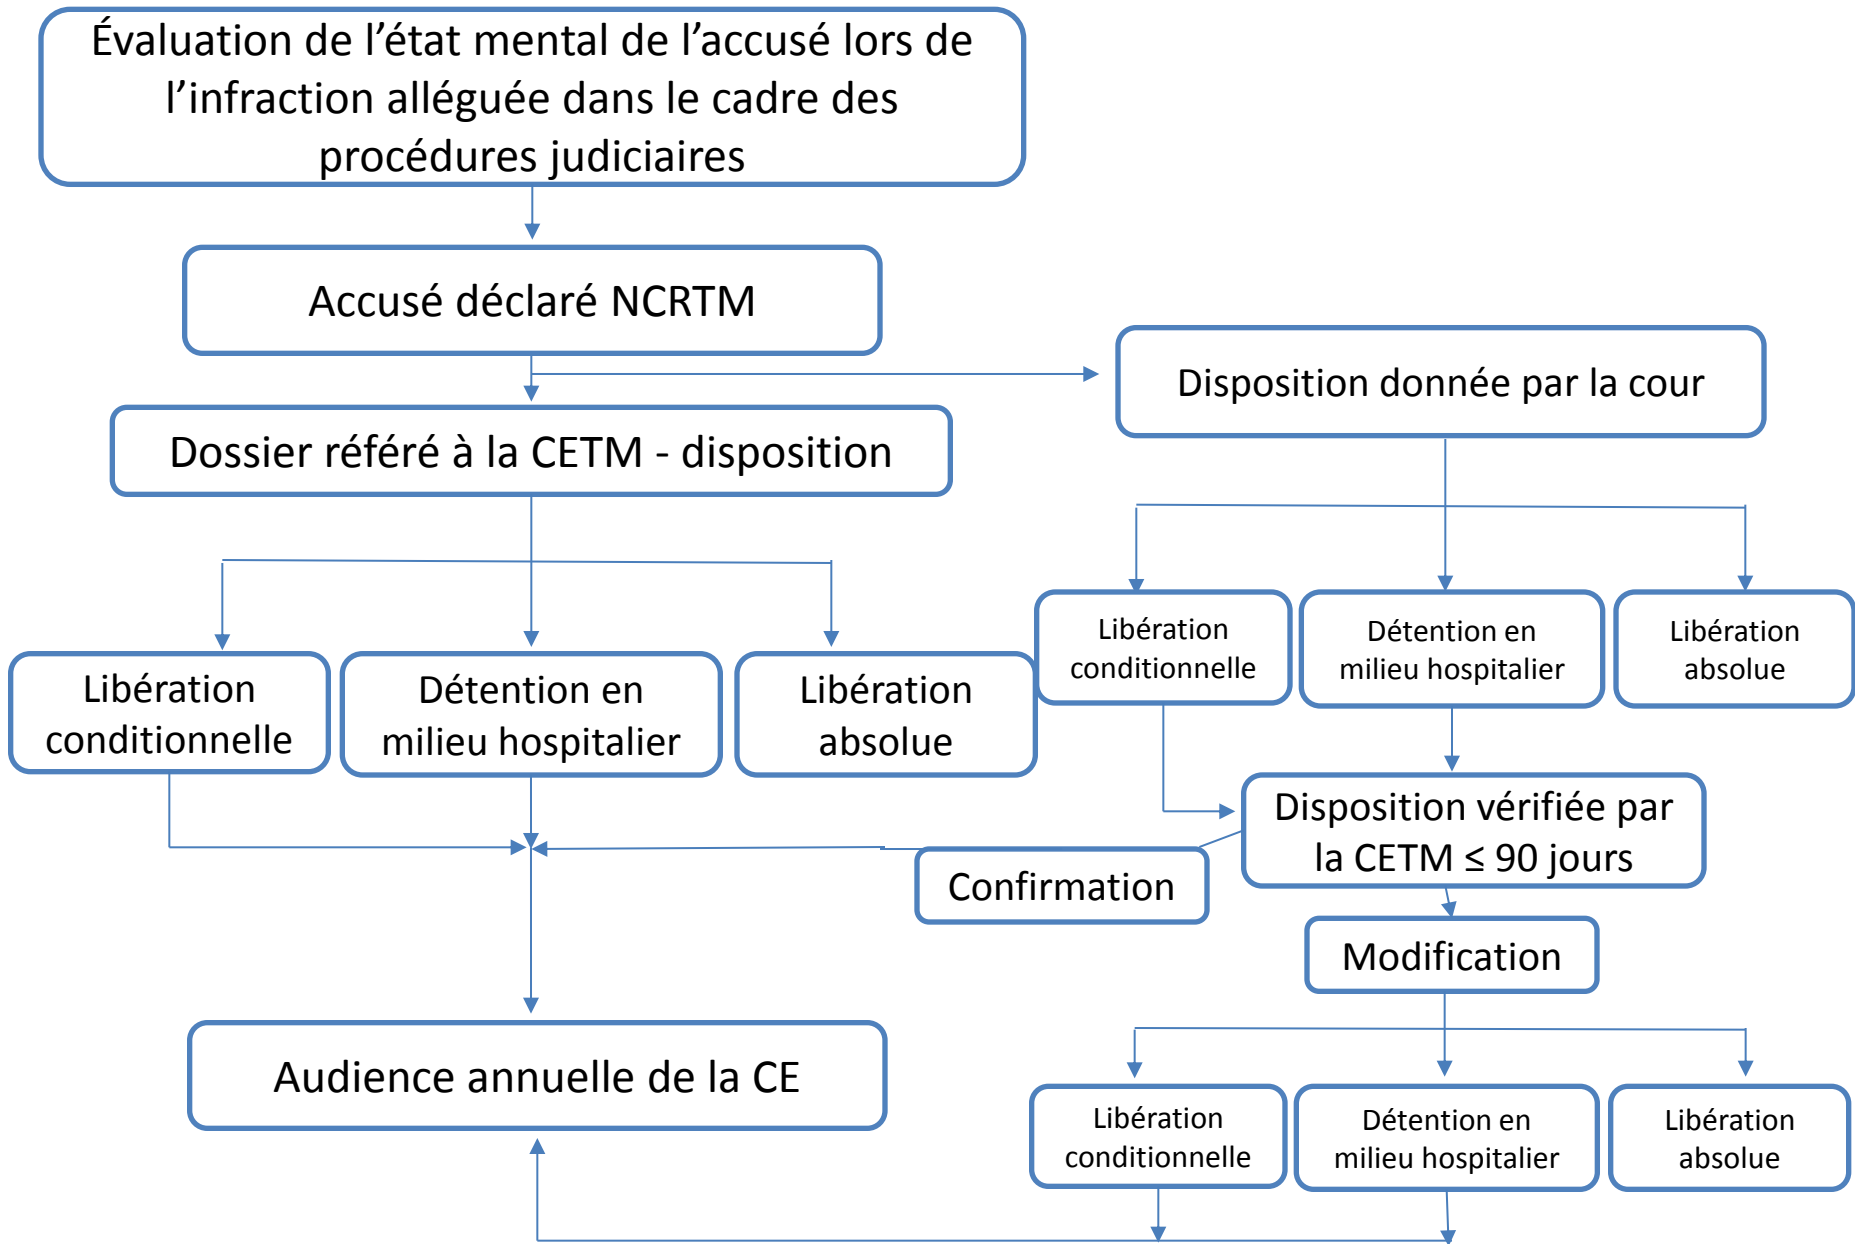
Évaluation de l’état mental de l’accusé lors de l’infraction alléguée dans le cadre des procédures judiciaires

Accusé déclaré NCRTM

Disposition donnée par la cour

Dossier référé à la CETM - disposition

Libération conditionnelle

Détention en milieu hospitalier

Libération absolue

Libération conditionnelle

Détention en milieu hospitalier

Libération absolue

Disposition vérifiée par la CETM $\leq$ 90 jours

Confirmation

Modification

Audience annuelle de la CE

Libération conditionnelle

Détention en milieu hospitalier

Libération absolue